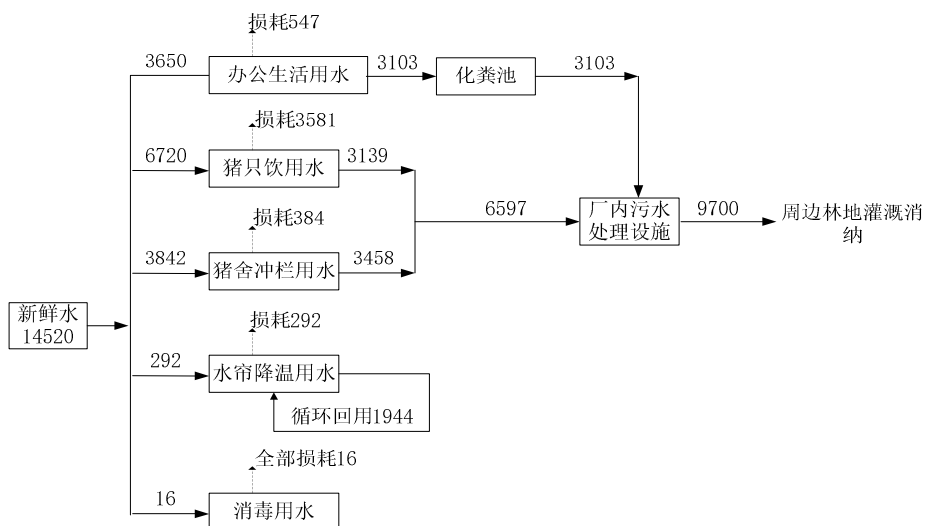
损耗547

3650

办公生活用水

3103

化粪池

3103

损耗3581

6720

猪只饮用水

3139

损耗384

6597

厂内污水处理设施

9700

周边林地灌溉消纳

3842

猪舍冲栏用水

3458

新鲜水 14520

损耗292

292

水帘降温用水

循环回用1944

全部损耗16

16

消毒用水